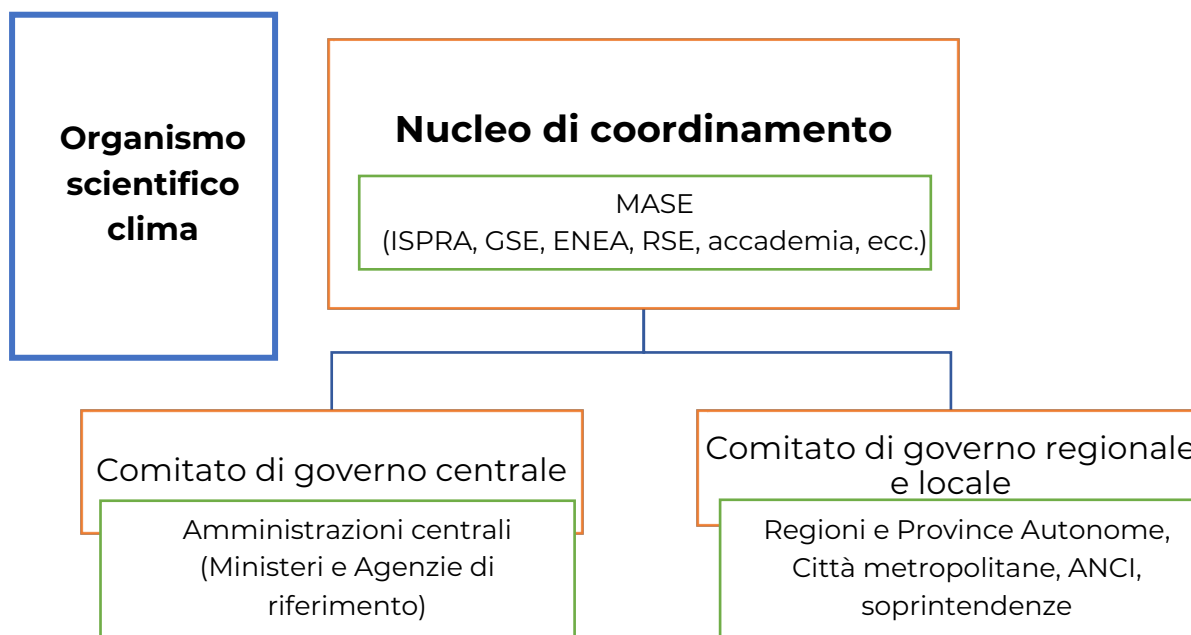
Organismo scientifico clima

Nucleo di coordinamento

MASE
(ISPRA, GSE, ENEA, RSE, accademia, ecc.)

Comitato di governo centrale

Amministrazioni centrali (Ministeri e Agenzie di riferimento)

Comitato di governo regionale e locale

Regioni e Province Autonome, Città metropolitane, ANCI, soprintendenze